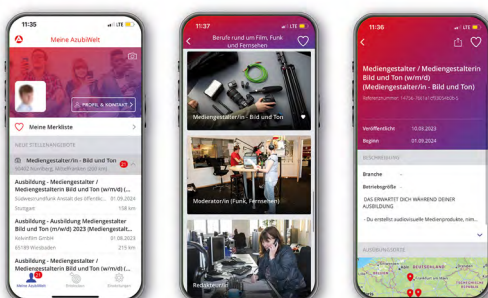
11:35

Meine AzubiWelt

PROFIL & KONTAKT

Meine Merkliste

NEUE STELLENANGEBOTE

Mediengestalter/in - Bild und Ton
86462 Nördlingen, Mittelfranken (200 km)

Ausbildung - Mediengestalter / Mediengestalterin Bild und Ton (m/w/d) (...
Südwestrundfunk Anstalt des öffentlic... 01.09.2024
Stuttgart 158 km

Ausbildung - Ausbildung Mediengestalter Bild und Ton (m/w/d) 2023 (Mediengestalt...
Volkmann GmbH 01.08.2023
65189 Wiesbaden 215 km

Ausbildung - Mediengestalter / Mediengestalterin Bild und Ton (m/w/d) (...

Meine AzubiWelt

11:37

Berufe rund um Film, Funk und Fernsehen

Mediengestalter/in - Bild und Ton

Moderator/in (Funk, Fernsehen)

Redakteur/in

11:36

Mediengestalter / Mediengestalterin Bild und Ton (m/w/d) (Mediengestalter/in - Bild und Ton)

Referenznummer: 14704-764141-0538349436-S

Veröffentlicht 10.03.2023
Beginn 01.09.2024

BESCHREIBUNG

Branche
Betriebsgröße

DAS ERWARTET DICH WÄHREND DEINER AUSBILDUNG

- Du erstellst audiovisuelle Medienprodukte, nim...

AUSBILDUNGSORTE